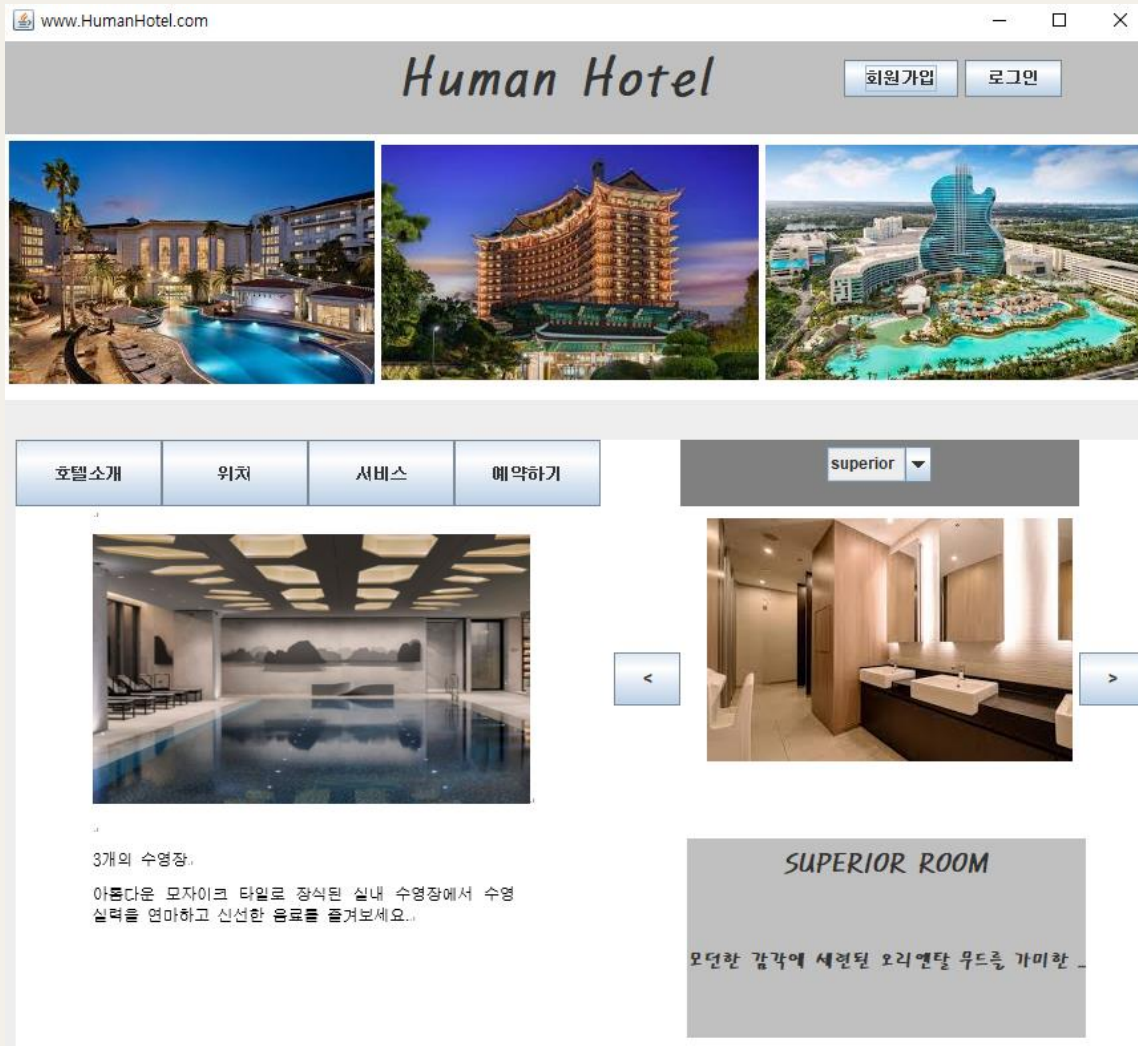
www.HumanHotel.com

Human Hotel

회원가입

로그인

호텔소개

위치

서비스

예약하기

superior

<

>

3개의 수영장.

아름다운 모자이크 타일로 장식된 실내 수영장에서 수영 실력을 연마하고 신선한 음료를 즐겨보세요..

SUPERIOR ROOM

모던한 감각에 세련된 오리엔탈 무드를 가미한 ...